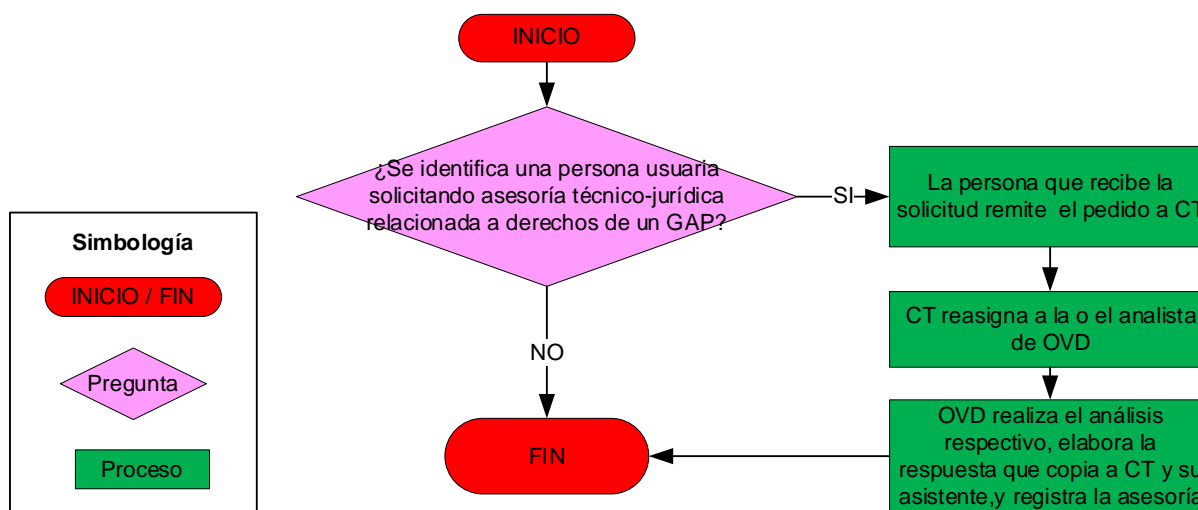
INICIO

¿Se identifica una persona usuaria solicitando asesoría técnico-jurídica relacionada a derechos de un GAP?

SI

La persona que recibe la solicitud remite el pedido a CT

Simbología

INICIO / FIN

Pregunta

Proceso

NO

CT reasigna a la o el analista de OVD

OVD realiza el análisis respectivo, elabora la respuesta que copia a CT y su asistente,y registra la asesoría

FIN